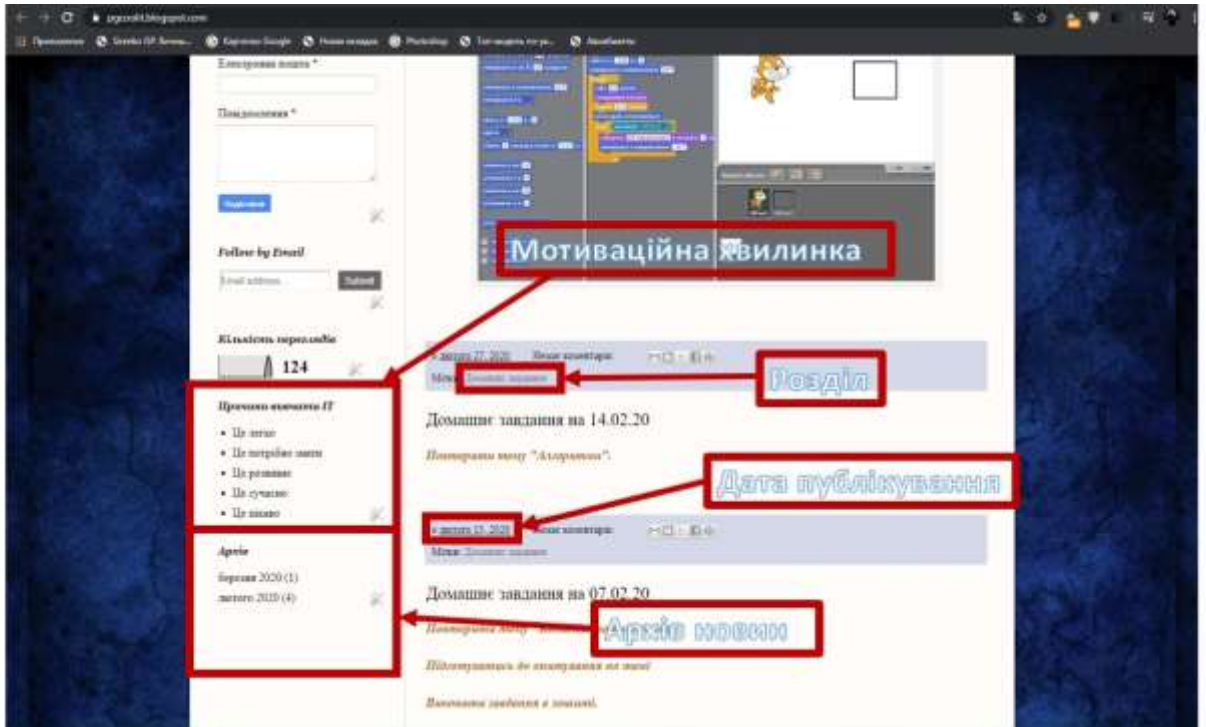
Електронна пошта *

Повідомлення *

Надіслати

Follow by Email

Email address... Submit

Кількість переглядів

124

Причини вивчати ІТ

- Це легко
- Це потрібно знати
- Це розвиває
- Це сучасно
- Це цікаво

Архів

березня 2020 (1)

лютого 2020 (4)

Мотиваційна хвилинка

о лютого 27, 2020 Немає коментарів:

Мітки: Домашнє завдання

Розділ

Домашнє завдання на 14.02.20

Повторити тему "Алгоритми".

Дата публікування

о лютого 13, 2020 Немає коментарів:

Мітки: Домашнє завдання

Домашнє завдання на 07.02.20

Архів новин

Підготуватись до опитування по темі

Виконати завдання в зошиті.